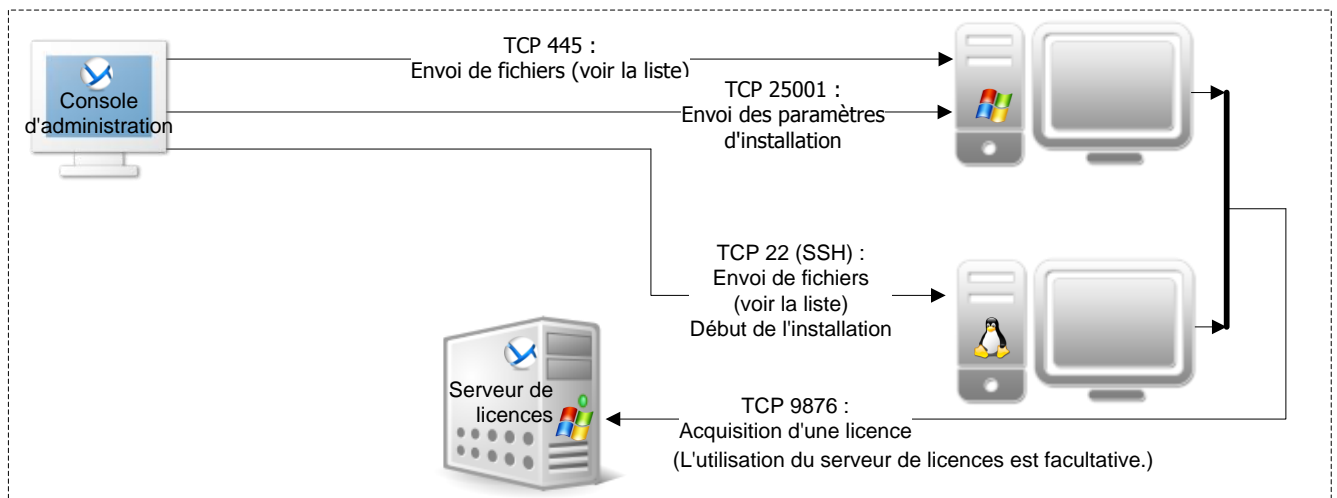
Console d'administration

TCP 445 :
Envoi de fichiers (voir la liste)

TCP 25001 :
Envoi des paramètres d'installation

TCP 22 (SSH) :
Envoi de fichiers (voir la liste)
Début de l'installation

Serveur de licences

TCP 9876 :
Acquisition d'une licence
(L'utilisation du serveur de licences est facultative.)